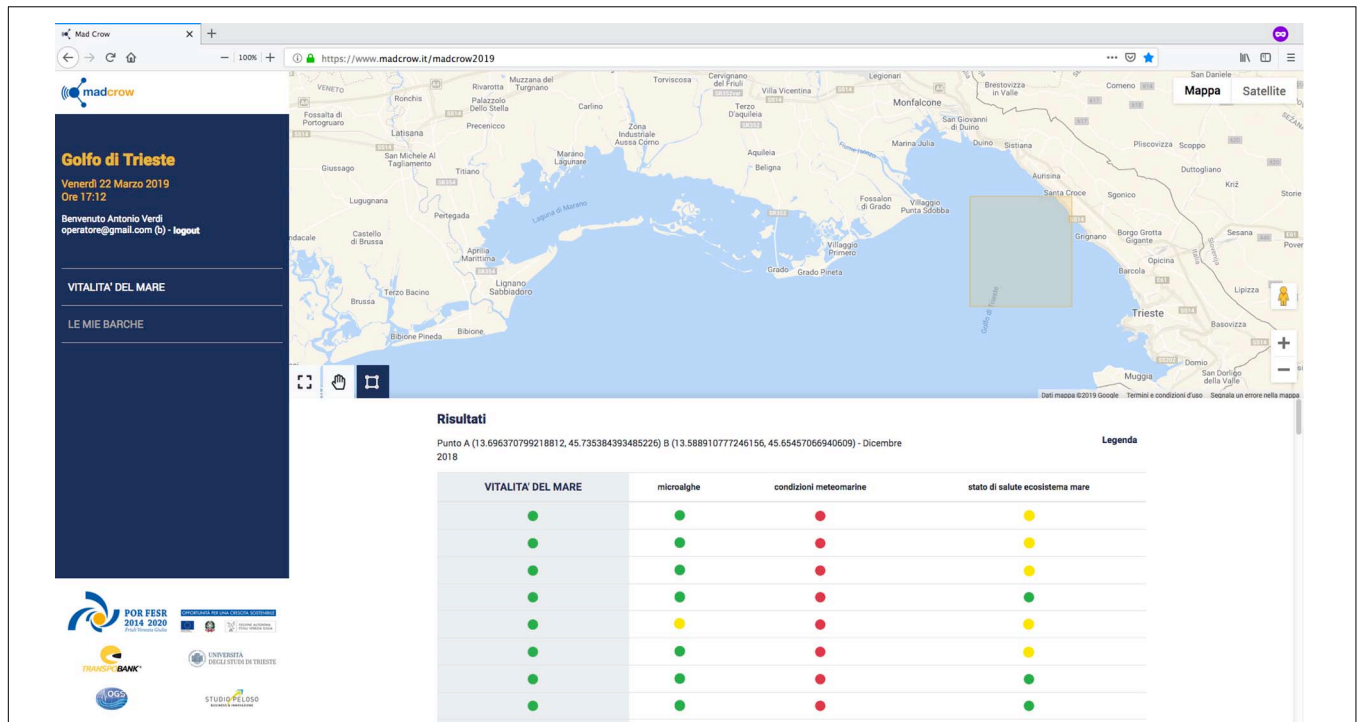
Mad Crow
https://www.madcrow.it/madcrow2019
100%

madcrow

Golfo di Trieste
Venerdì 22 Marzo 2019
Ore 17:12
Benvenuto Antonio Verdi
operatore@gmail.com (b) - logout

VITALITA' DEL MARE
LE MIE BARCHE

Mappa Satellite

Muzzana del Turgnano, Rivarotta, Palazzolo Dello Stella, Torviscosa, Cervignano del Friuli, Villa Vicentina, Legionari, Brestovizza in Valle, Comeno, San Daniele, Veneto, Ronchis, Carlino, Terzo D'aquileia, Monfalcone, Fossalta di Portogruaro, Precenico, Zona Industriale Aussa Corno, San Giovanni di Duino, Latisana, Marano Lagunare, Aquileia, Marina Julia, Duino, Sistiana, Pliscovizza, Scoppo, San Michele Al Tagliamento, Giussago, Titiano, Beligna, Duttogliano, Aurisina, Kriz, Santa Croce, Sgonico, Storie, Lugugnana, Pertegada, Laguna di Marano, Fossalon di Grado, Villaggio Punta Sdobba, Castello di Brussa, Grignano, Borgo Grotta Gigante, Sesana, Povir, Villaggio Primero, Aprilia Marittima, Opicina, Grado, Grado Pineta, Barcola, Lignano Sabbiadoro, Terzo Bacino, Lipizza, Brussa, Golfo di Trieste, Trieste, Basovizza, Bibione, Bibione Pineda, Domio, Muggia, San Dorligo della Valle

Dati mappa ©2019 Google Termini e condizioni d'uso Segnala un errore nella mappa

Risultati
Punto A (13.696370799218812, 45.735384393485226) B (13.588910777246156, 45.65457066940609) - Dicembre 2018
Legenda

| VITALITA' DEL MARE | microalghe | condizioni meteomarine | stato di salute ecosistema mare |
|---|---|---|---|

POR FESR 2014 2020 Friuli Venezia Giulia
OPPORTUNITÀ PER UNA CRESCITA SOSTENIBILE
TRANSPOBANK
UNIVERSITÀ DEGLI STUDI DI TRIESTE
OGS
STUDIO PELOSO